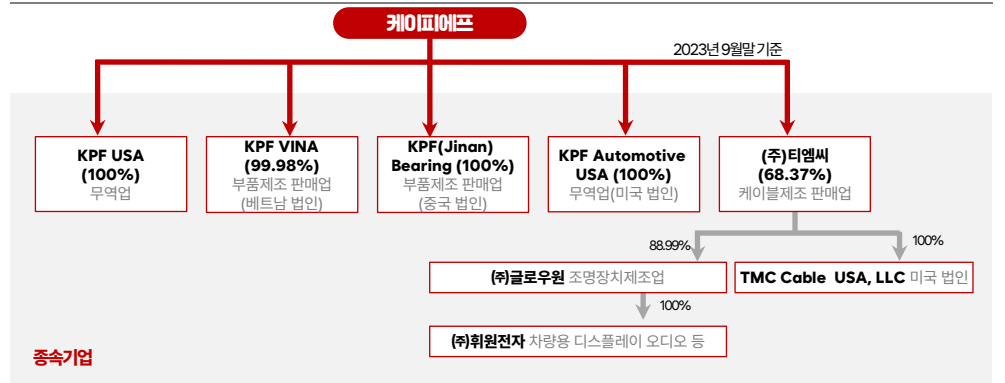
케이피에프

2023년 9월말 기준

KPF USA (100%) 무역업

KPF VINA (99.98%) 부품제조 판매업 (베트남 법인)

KPF(Jinan) Bearing (100%) 부품제조 판매업 (중국 법인)

KPF Automotive USA (100%) 무역업(미국 법인)

(주)티엠씨 (68.37%) 케이블제조 판매업

88.99%

100%

㈜글로우원 조명장치제조업

TMC Cable USA, LLC 미국 법인

100%

㈜휘원전자 차량용 디스플레이 오디오 등

종속기업